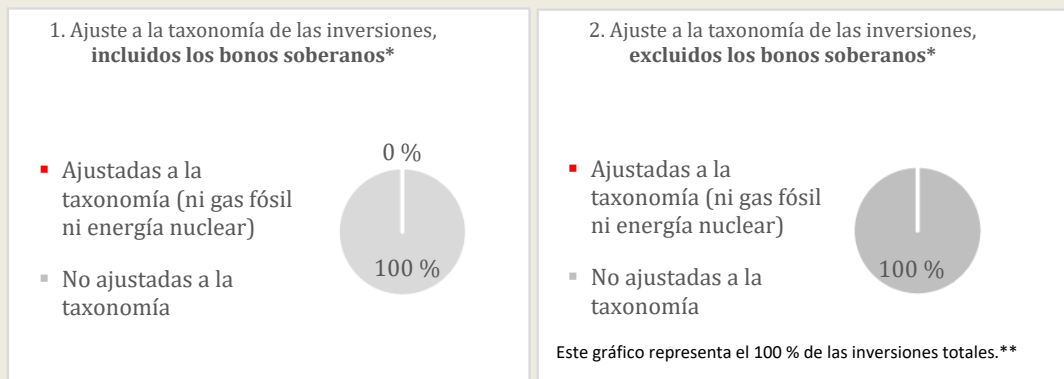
1. Ajuste a la taxonomía de las inversiones, **incluidos los bonos soberanos***

- Ajustadas a la taxonomía (ni gas fósil ni energía nuclear)
- No ajustadas a la taxonomía

0 %

100 %

2. Ajuste a la taxonomía de las inversiones, **excluidos los bonos soberanos***

- Ajustadas a la taxonomía (ni gas fósil ni energía nuclear)
- No ajustadas a la taxonomía

100 %

Este gráfico representa el 100 % de las inversiones totales.**